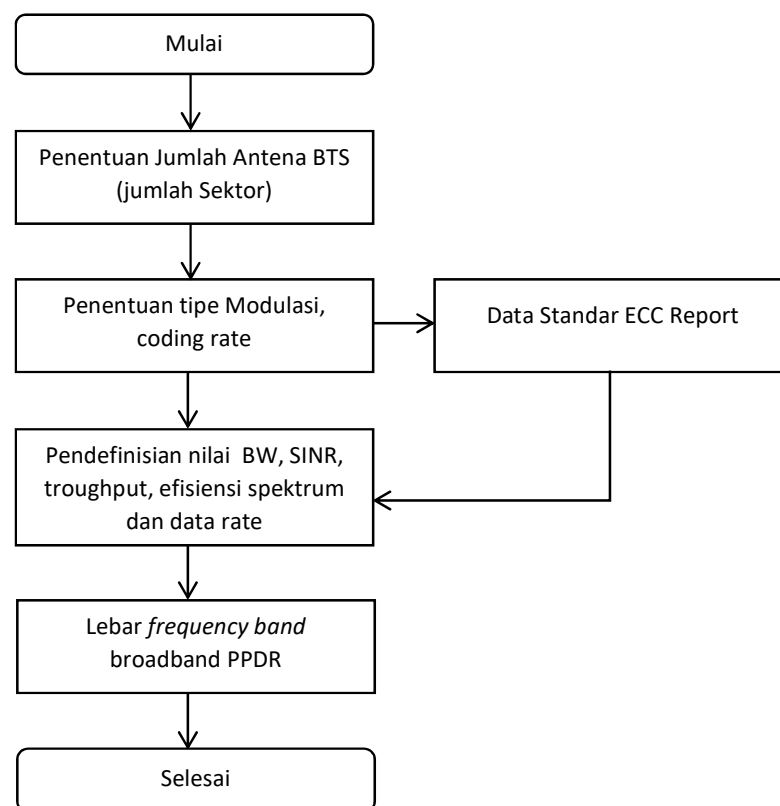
Mulai

Penentuan Jumlah Antena BTS (jumlah Sektor)

Penentuan tipe Modulasi, coding rate

Data Standar ECC Report

Pendefinisian nilai BW, SINR, troughput, efisiensi spektrum dan data rate

Lebar frequency band broadband PPDR

Selesai